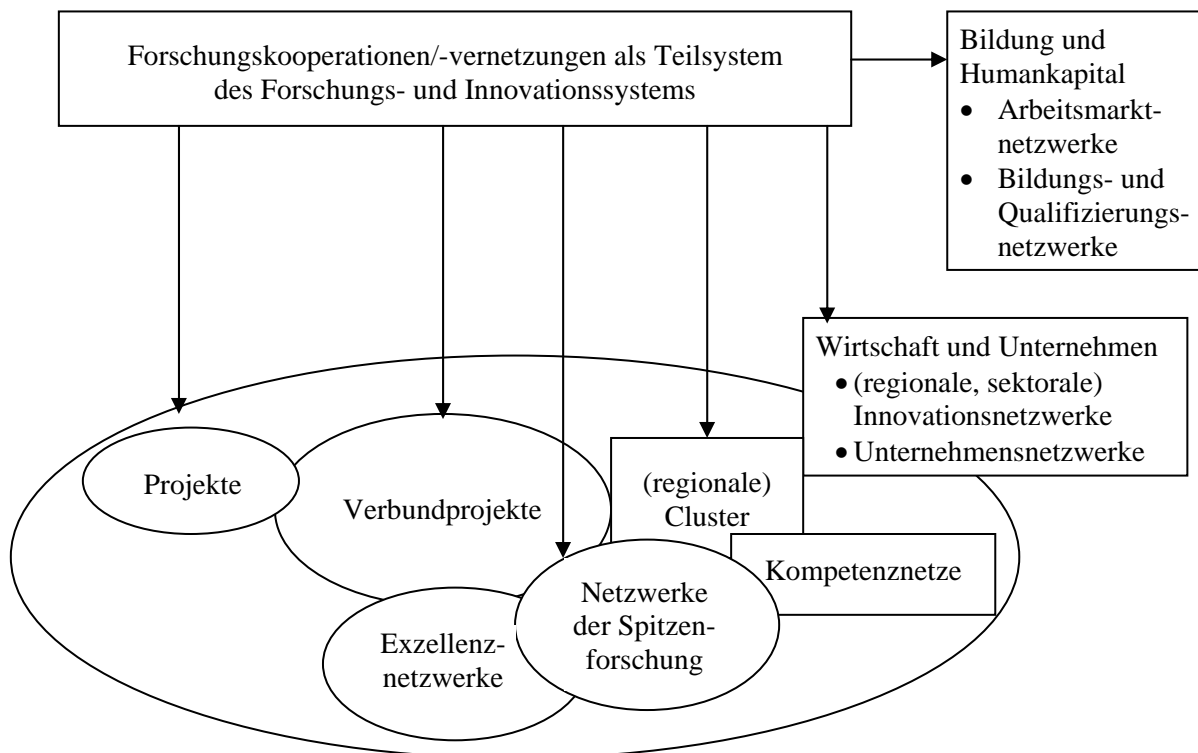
Forschungskooperationen/-vernetzungen als Teilsystem des Forschungs- und Innovationssystems

Bildung und Humankapital
- Arbeitsmarktnetzwerke
- Bildungs- und Qualifizierungsnetzwerke

Wirtschaft und Unternehmen
- (regionale, sektorale) Innovationsnetzwerke
- Unternehmensnetzwerke

Projekte

Verbundprojekte

(regionale) Cluster

Kompetenznetze

Netzwerke der Spitzenforschung

Exzellenznetzwerke